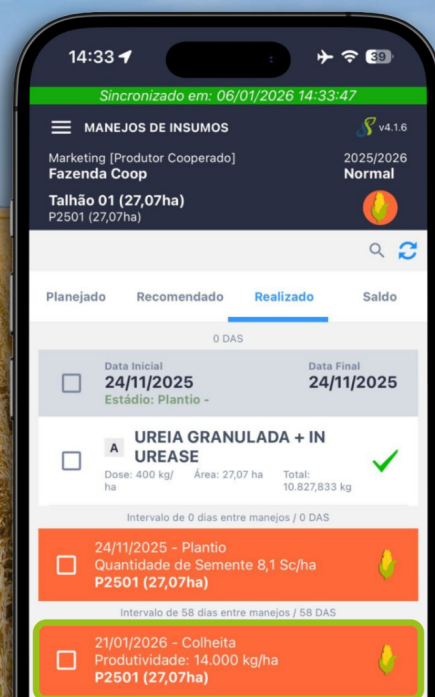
14:33

39

Sincronizado em: 06/01/2026 14:33:47

MANEJOS DE INSUMOS

v4.1.6

Marketing [Produtor Cooperado]
Fazenda Coop

2025/2026
Normal

Talhão 01 (27,07ha)
P2501 (27,07ha)

Planejado | Recomendado | Realizado | Saldo

0 DAS

Data Inicial
24/11/2025
Estádio: Plantio -

Data Final
24/11/2025

A UREIA GRANULADA + IN UREASE

Dose: 400 kg/ha
Área: 27,07 ha
Total: 10.827,833 kg

Intervalo de 0 dias entre manejos / 0 DAS

24/11/2025 - Plantio
Quantidade de Semente 8,1 Sc/ha
P2501 (27,07ha)

Intervalo de 58 dias entre manejos / 58 DAS

21/01/2026 - Colheita
Produtividade: 14.000 kg/ha
P2501 (27,07ha)